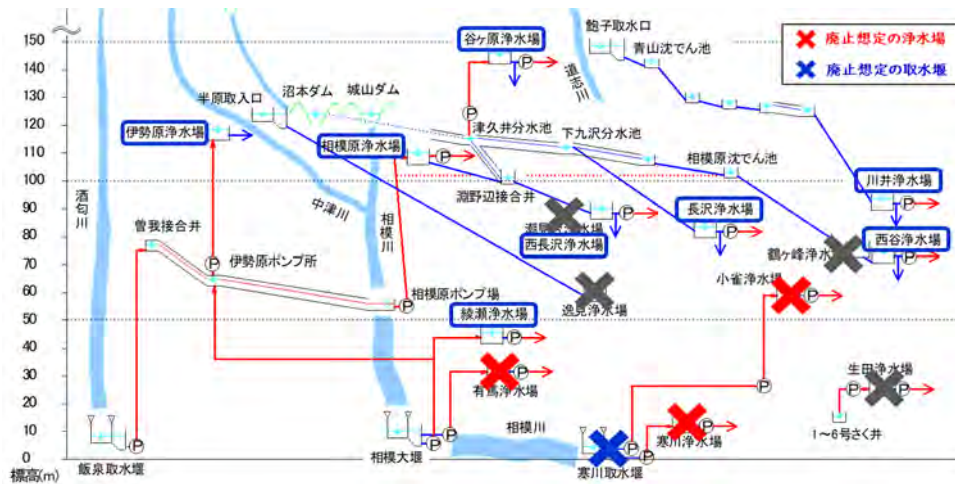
廃止想定の浄水場
廃止想定の取水堰

標高(m)
150
140
130
120
110
100
90
80
70
60
50
40
30
20
10
0

谷ケ原浄水場
P
鮑子取水口
青山沈でん池
道志川
半原取入口
沼本ダム
城山ダム
伊勢原浄水場
津久井分水池
下九沢分水池
相模原浄水場
P
相模原沈でん池
淵野辺接合井
川井浄水場
P
酒匂川
中津川
相模川
瀬谷浄水場
P
西長沢浄水場
長沢浄水場
P
曽我接合井
P
伊勢原ポンプ所
鶴ヶ峰浄水場
西谷浄水場
P
小雀浄水場
P
相模原ポンプ場
P
逗見浄水場
綾瀬浄水場
P
有馬浄水場
P
生田浄水場
P
P
寒川浄水場
P
1～6号さく井
P
飯泉取水堰
相模大堰
P
P
相模川
寒川取水堰
P